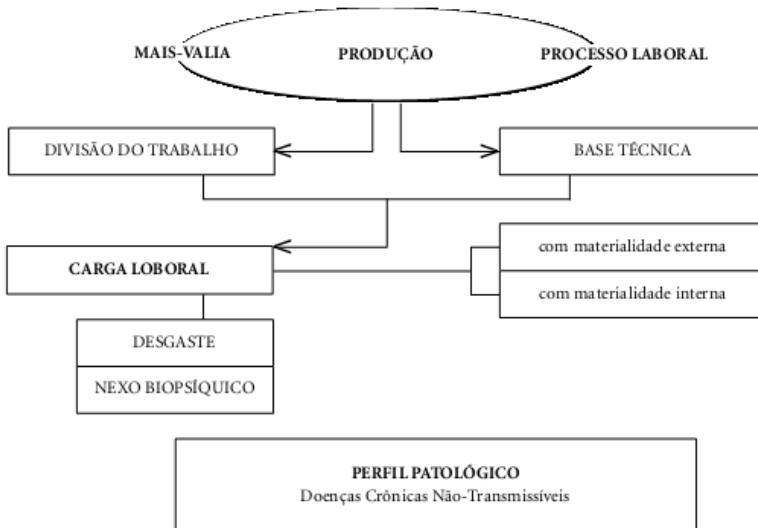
MAIS-VALIA

PRODUÇÃO

PROCESSO LABORAL

DIVISÃO DO TRABALHO

BASE TÉCNICA

CARGA LOBORAL

com materialidade externa

com materialidade interna

DESGASTE

NEXO BIOPSÍQUICO

PERFIL PATOLÓGICO
Doenças Crônicas Não-Transmissíveis